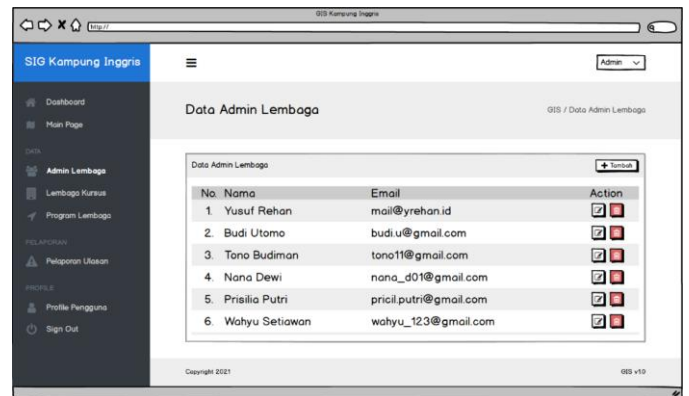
GIS Kampung Inggris

http://

SIG Kampung Inggris

Dashboard
Main Page

DATA
Admin Lembaga
Lembaga Kursus
Program Lembaga

PELAPORAN
Pelaporan Ulasan

PROFILE
Profile Pengguna
Sign Out

Admin

Data Admin Lembaga

GIS / Data Admin Lembaga

Data Admin Lembaga

+ Tambah

| No. | Nama | Email | Action |
|---|---|---|---|
| 1. | Yusuf Rehan | mail@yrehan.id | |
| 2. | Budi Utomo | budi.u@gmail.com | |
| 3. | Tono Budiman | tono11@gmail.com | |
| 4. | Nana Dewi | nana_d01@gmail.com | |
| 5. | Prisilia Putri | pricil.putri@gmail.com | |
| 6. | Wahyu Setiawan | wahyu_123@gmail.com | |

Copyright 2021

GIS v1.0